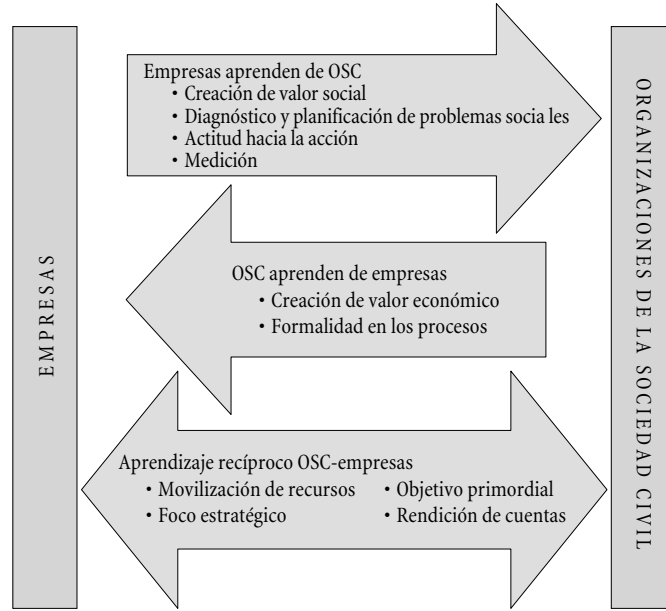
EMPRESAS

Empresas aprenden de OSC
• Creación de valor social
• Diagnóstico y planificación de problemas socia les
• Actitud hacia la acción
• Medición

OSC aprenden de empresas
• Creación de valor económico
• Formalidad en los procesos

Aprendizaje recíproco OSC-empresas
• Movilización de recursos
• Foco estratégico
• Objetivo primordial
• Rendición de cuentas

ORGANIZACIONES DE LA SOCIEDAD CIVIL